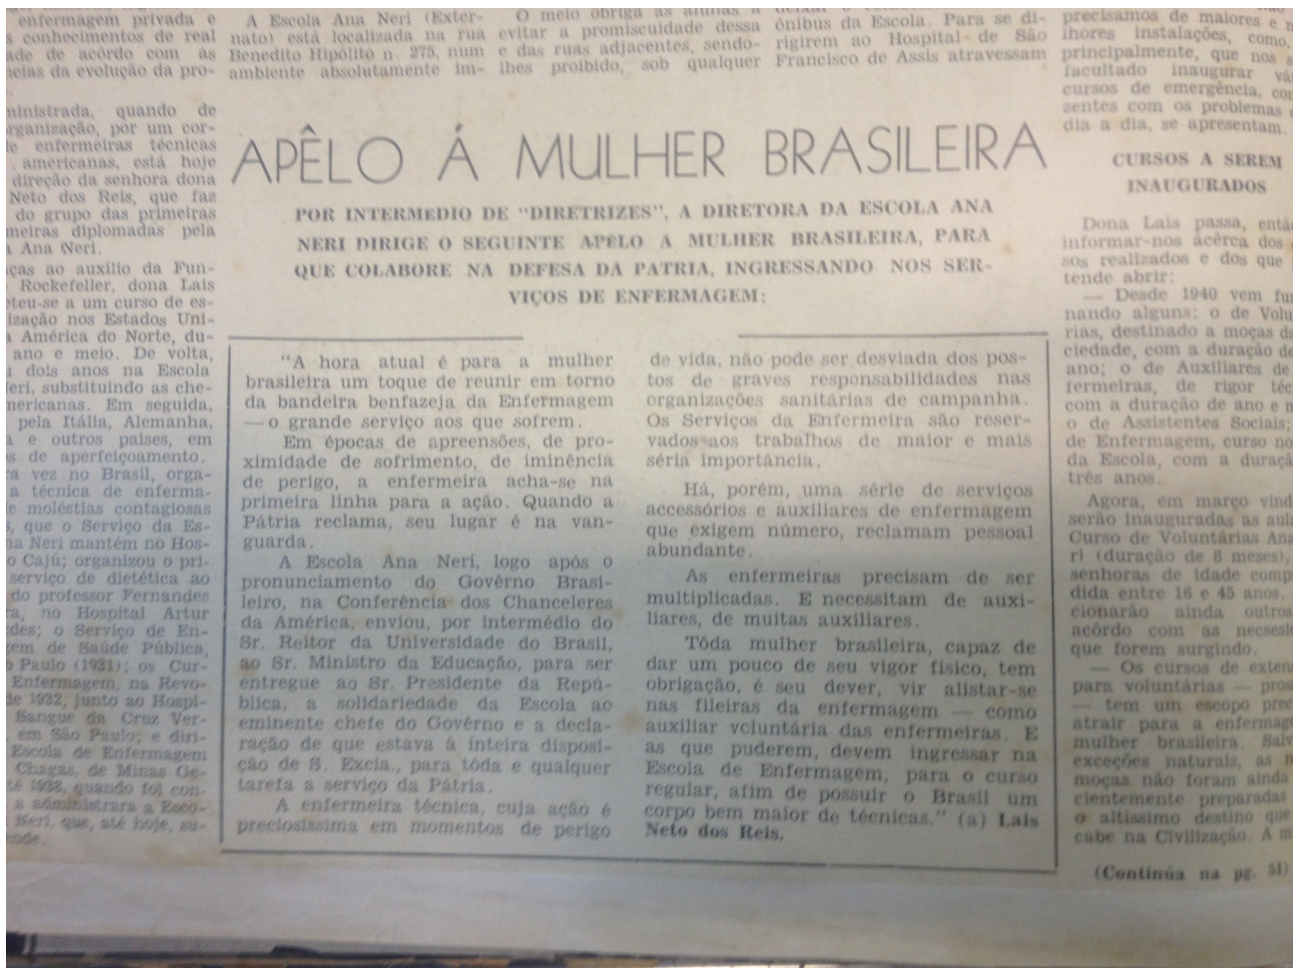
enfermagem privada e s conhecimentos de real ade de acôrdo com as ncias da evolução da pro-

ninistrada, quando de rganização, por um core enfermeiras técnicas americanas, está hoje direção da senhora dona Neto dos Reis, que faz do grupo das primeiras meiras diplomadas pela Ana Neri.

ças ao auxilio da Fun- Rockefeller, dona Lais teu-se a um curso de es- ização nos Estados Uni- América do Norte, du- ano e meio. De volta, dois anos na Escola eri, substituindo as che- mericanas. Em seguida, pela Itália, Alemanha, e outros países, em s de aperfeiçoamento. a vez no Brasil, orga- a técnica de enferma- moléstias contagiosas , que o Serviço da Es- na Neri mantém no Hos- o Cajú; organizou o pri- serviço de dietética ao do professor Fernandes a, no Hospital Artur des; o Serviço de En- em de Saúde Pública, Paulo (1931); os Cur- Enfermagem, na Revo- de 1932, junto ao Hospi- Sangue da Cruz Ver- em São Paulo; e diri- Escola de Enfermagem Chagas, de Minas Ge- té 1938, quando foi con- a administrara a Esco- Neri, que, até hoje, su- ende.

A Escola Ana Neri (Externato) está localizada na rua Benedito Hipólito n. 275, num ambiente absolutamente im-

O meio obriga as alunas a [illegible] evitar a promiscuidade dessa e das ruas adjacentes, sendo-lhes proibido, sob qualquer

ônibus da Escola. Para se dirigirem ao Hospital de São Francisco de Assis atravessam

precisamos de maiores e m lhores instalações, como, principalmente, que nos s facultado inaugurar vá cursos de emergência, con zentes com os problemas dia a dia, se apresentam.

APÊLO À MULHER BRASILEIRA

POR INTERMEDIO DE "DIRETRIZES", A DIRETORA DA ESCOLA ANA NERI DIRIGE O SEGUINTE APÊLO A MULHER BRASILEIRA, PARA QUE COLABORE NA DEFESA DA PATRIA, INGRESSANDO NOS SERVIÇOS DE ENFERMAGEM:

"A hora atual é para a mulher brasileira um toque de reunir em torno da bandeira benfazeja da Enfermagem — o grande serviço aos que sofrem.

Em épocas de apreensões, de proximidade de sofrimento, de iminência de perigo, a enfermeira acha-se na primeira linha para a ação. Quando a Pátria reclama, seu lugar é na vanguarda.

A Escola Ana Neri, logo após o pronunciamento do Govêrno Brasileiro, na Conferência dos Chanceleres da América, enviou, por intermédio do Sr. Reitor da Universidade do Brasil, ao Sr. Ministro da Educação, para ser entregue ao Sr. Presidente da República, a solidariedade da Escola ao eminente chefe do Govêrno e a declaração de que estava à inteira disposição de S. Excia., para tôda e qualquer tarefa a serviço da Pátria.

A enfermeira técnica, cuja ação é preciosíssima em momentos de perigo de vida, não pode ser desviada dos postos de graves responsabilidades nas organizações sanitárias de campanha. Os Serviços da Enfermeira são reservados aos trabalhos de maior e mais séria importância.

Há, porém, uma série de serviços accessórios e auxiliares de enfermagem que exigem número, reclamam pessoal abundante.

As enfermeiras precisam de ser multiplicadas. E necessitam de auxiliares, de muitas auxiliares.

Tôda mulher brasileira, capaz de dar um pouco de seu vigor físico, tem obrigação, é seu dever, vir alistar-se nas fileiras da enfermagem — como auxiliar voluntária das enfermeiras. E as que puderem, devem ingressar na Escola de Enfermagem, para o curso regular, afim de possuir o Brasil um corpo bem maior de técnicas." (a) Lais Neto dos Reis.

CURSOS A SEREM INAUGURADOS

Dona Lais passa, entã informar-nos acêrca dos sos realizados e dos que tende abrir:

— Desde 1940 vem fu nando alguns: o de Volu rias, destinado a moças d ciedade, com a duração de ano; o de Auxiliares de fermeiras, de rigor téc com a duração de ano e m o de Assistentes Sociais; de Enfermagem, curso no da Escola, com a duraçã três anos.

Agora, em março vind serão inauguradas as aul Curso de Voluntárias Ana ri (duração de 8 meses), senhoras de idade comp dida entre 16 e 45 anos. cionarão ainda outros acôrdo com as necessi que forem surgindo.

— Os cursos de exten para voluntárias — pro — tem um escopo prec atrair para a enfermag mulher brasileira. Salv exceções naturais, as n moças não foram ainda cientemente preparadas o altíssimo destino que cabe na Civilização. A m

(Continúa na pg. 51)